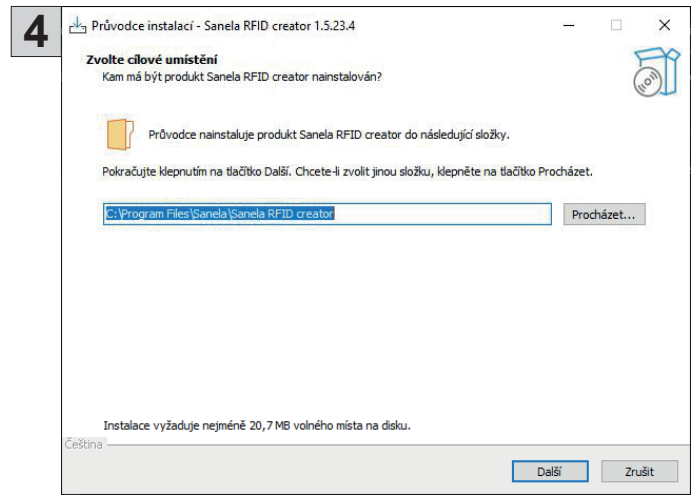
4

Průvodce instalací - Sanela RFID creator 1.5.23.4

Zvolte cílové umístění
Kam má být produkt Sanela RFID creator nainstalován?

Průvodce nainstaluje produkt Sanela RFID creator do následující složky.

Pokračujte klepnutím na tlačítko Další. Chcete-li zvolit jinou složku, klepněte na tlačítko Procházet.

C:\Program Files\Sanela\Sanela RFID creator

Procházet...

Instalace vyžaduje nejméně 20,7 MB volného místa na disku.

Čeština

Další

Zrušit